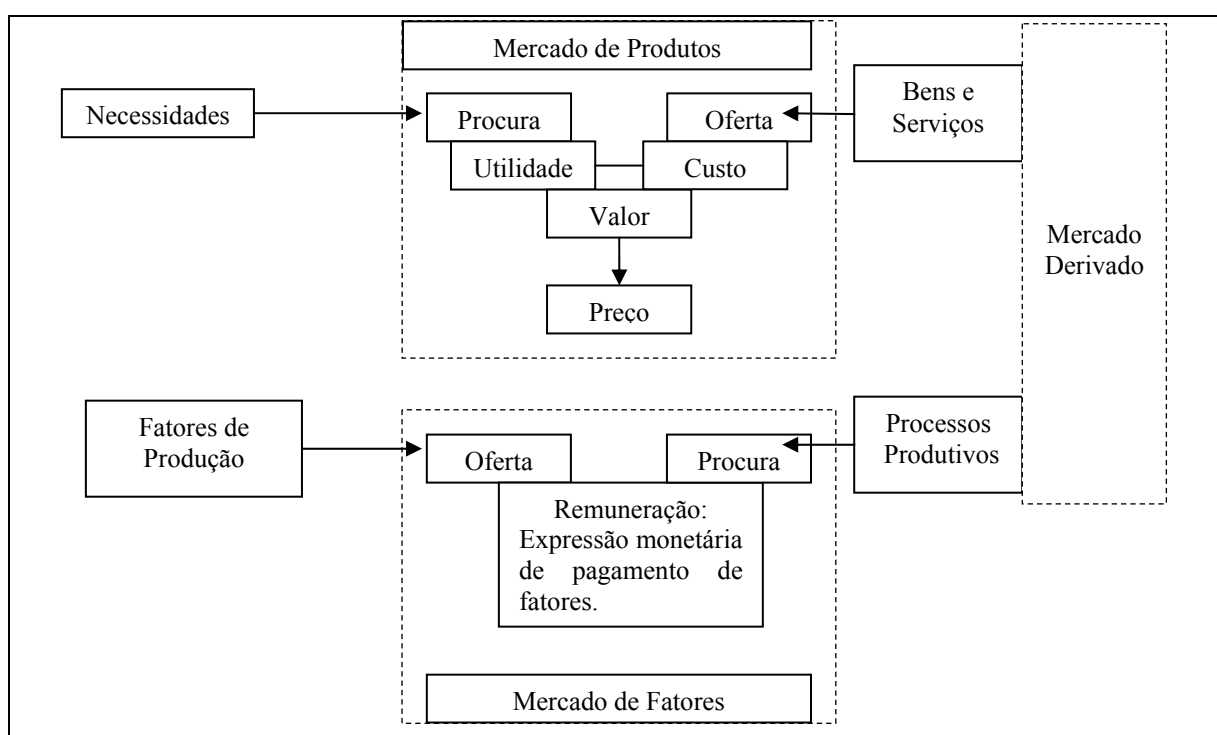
Mercado de Produtos

Necessidades

Procura

Oferta

Bens e Serviços

Utilidade

Custo

Valor

Mercado Derivado

Preço

Fatores de Produção

Oferta

Procura

Processos Produtivos

Remuneração: Expressão monetária de pagamento de fatores.

Mercado de Fatores